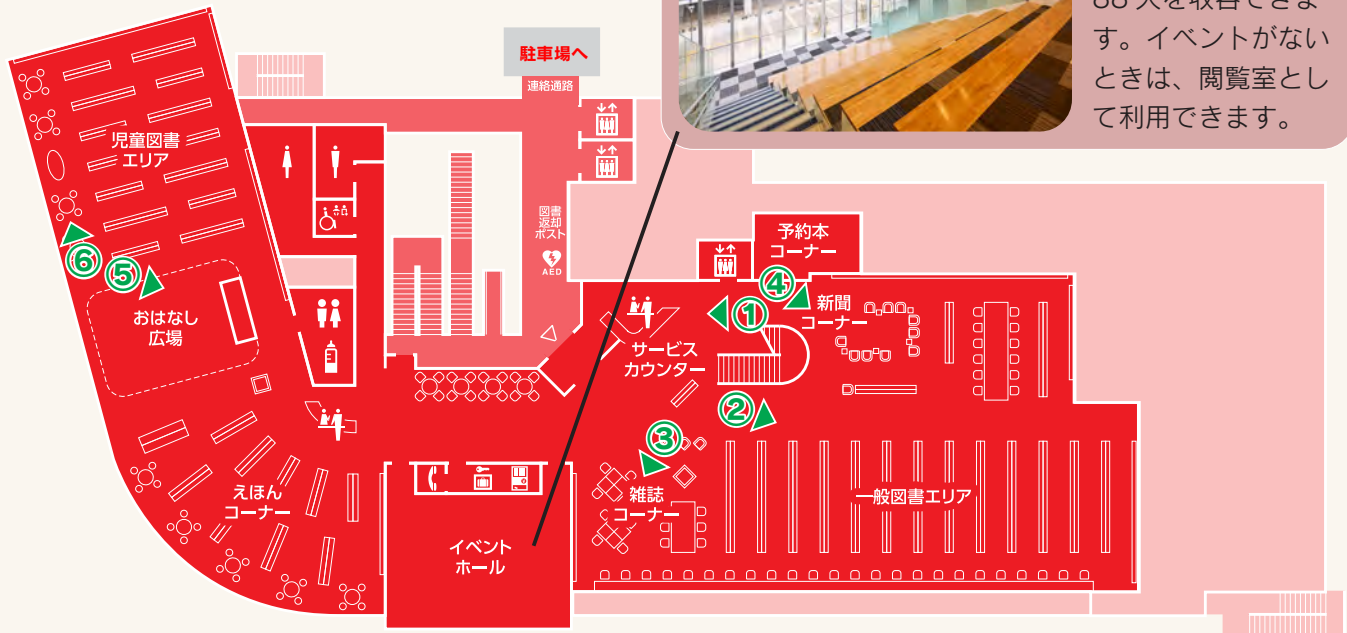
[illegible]人を収容できます。イベントがないときは、閲覧室として利用できます。

駐車場へ
連絡通路
児童図書エリア
図書返却ポスト
AED
予約本コーナー
⑥
⑤
おはなし広場
④
新聞コーナー
①
サービスカウンター
②
③
えほんコーナー
雑誌コーナー
一般図書エリア
イベントホール